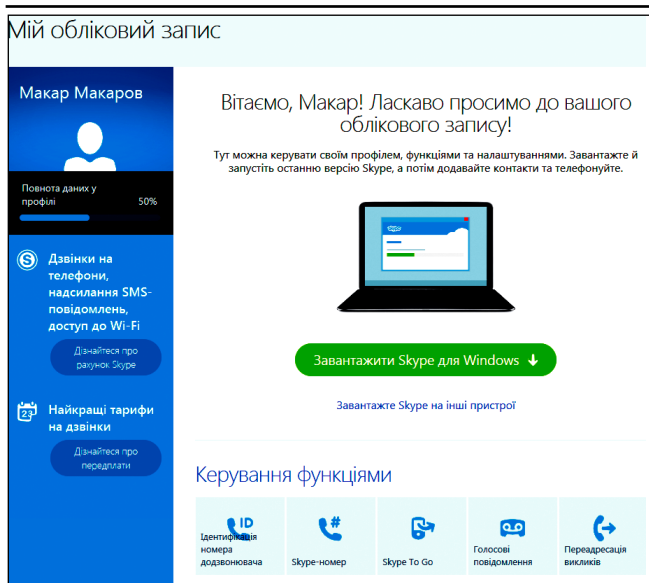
Мій обліковий запис

Макар Макаров

Повнота даних у профілі 50%

Дзвінки на телефони, надсилання SMS-повідомлень, доступ до Wi-Fi

Дізнайтеся про рахунок Skype

Найкращі тарифи на дзвінки

Дізнайтеся про передплати

Вітаємо, Макар! Ласкаво просимо до вашого облікового запису!

Тут можна керувати своїм профілем, функціями та налаштуваннями. Завантажте й запустіть останню версію Skype, а потім додавайте контакти та телефонуйте.

Завантажити Skype для Windows

Завантажте Skype на інші пристрої

Керування функціями

Ідентифікація номера додзвонювача

Skype-номер

Skype To Go

Голосові повідомлення

Переадресація викликів